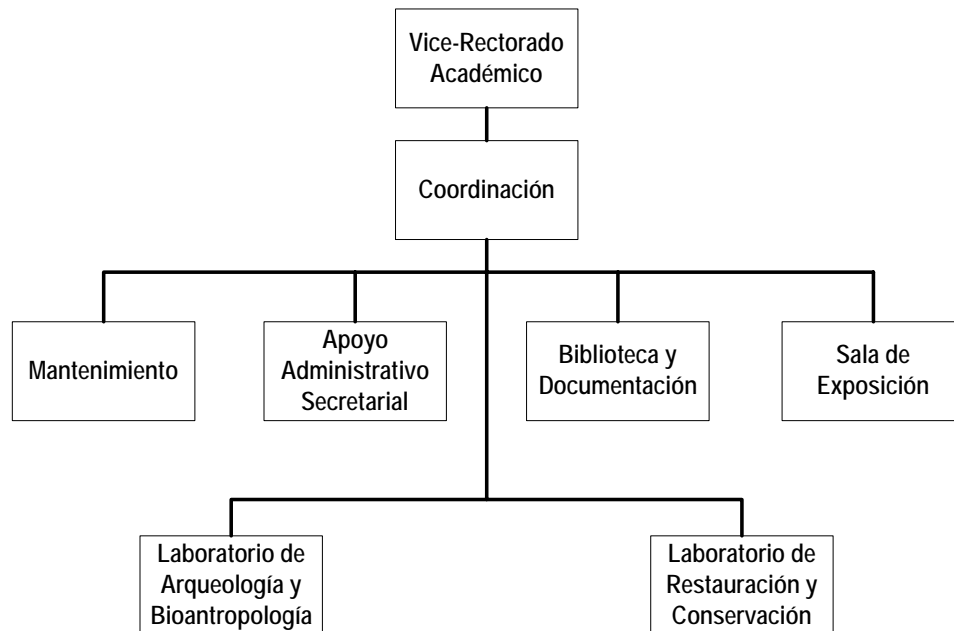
Vice-Rectorado Académico

Coordinación

Mantenimiento

Apoyo Administrativo Secretarial

Biblioteca y Documentación

Sala de Exposición

Laboratorio de Arqueología y Bioantropología

Laboratorio de Restauración y Conservación